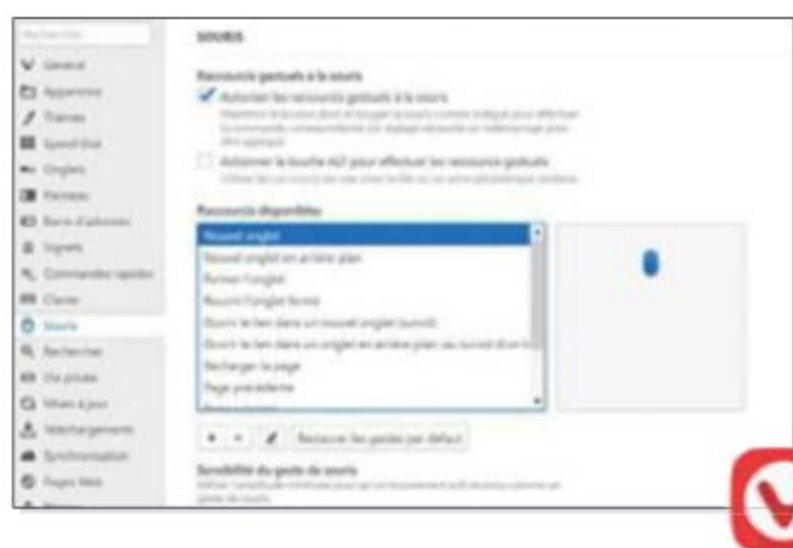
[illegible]

Général

Apparence

Thèmes

Speed Dial

Onglets

Panneau

Barre d'adresse

Signets

Commandes rapides

Clavier

Souris

Rechercher

Vie privée

Mises à jour

Téléchargements

Synchronisation

Pages Web

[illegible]

SOURIS

Raccourcis gestuels à la souris

Autoriser les raccourcis gestuels à la souris

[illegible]

Actionner la touche Alt pour effectuer les raccourcis gestuels

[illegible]

Raccourcis disponibles

Nouvel onglet

Nouvel onglet en arrière plan

Fermer l'onglet

Rouvrir l'onglet fermé

Ouvrir le lien dans un nouvel onglet (suivi)

Ouvrir le lien dans un onglet en arrière plan (ou suivi d'un lien)

Recharger la page

Page précédente

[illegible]

+ − Restaurer les gestes par défaut

Sensibilité du geste de souris

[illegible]